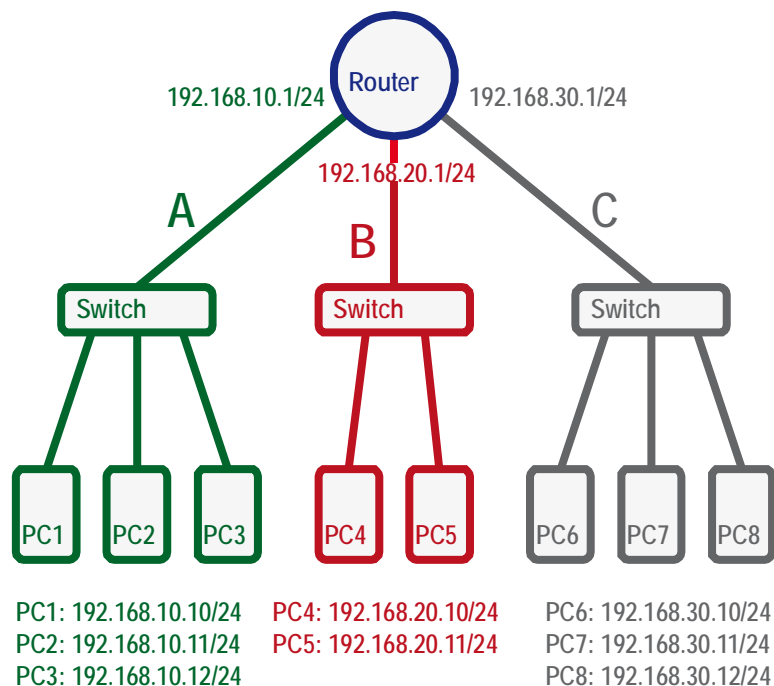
Router

192.168.10.1/24

192.168.30.1/24

192.168.20.1/24

A

B

C

Switch

Switch

Switch

PC1

PC2

PC3

PC4

PC5

PC6

PC7

PC8

PC1: 192.168.10.10/24
PC2: 192.168.10.11/24
PC3: 192.168.10.12/24

PC4: 192.168.20.10/24
PC5: 192.168.20.11/24

PC6: 192.168.30.10/24
PC7: 192.168.30.11/24
PC8: 192.168.30.12/24